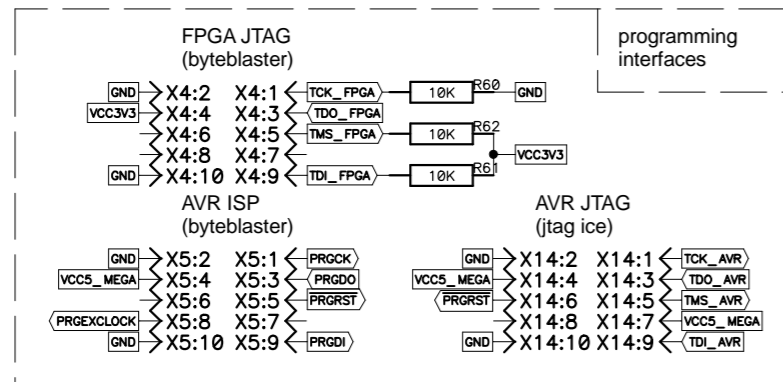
FPGA JTAG
(byteblaster)

programming
interfaces

GND X4:2 X4:1 TCK_FPGA 10K R60 GND
VCC3V3 X4:4 X4:3 TDO_FPGA
X4:6 X4:5 TMS_FPGA 10K R62
VCC3V3
X4:8 X4:7
GND X4:10 X4:9 TDI_FPGA 10K R61

AVR ISP
(byteblaster)

GND X5:2 X5:1 PRGCK
VCC5_MEGA X5:4 X5:3 PRGDO
X5:6 X5:5 PRGRST
PRGEXCLOCK X5:8 X5:7
GND X5:10 X5:9 PRGDI

AVR JTAG
(jtag ice)

GND X14:2 X14:1 TCK_AVR
VCC5_MEGA X14:4 X14:3 TDO_AVR
PRGRST X14:6 X14:5 TMS_AVR
X14:8 X14:7 VCC5_MEGA
GND X14:10 X14:9 TDI_AVR